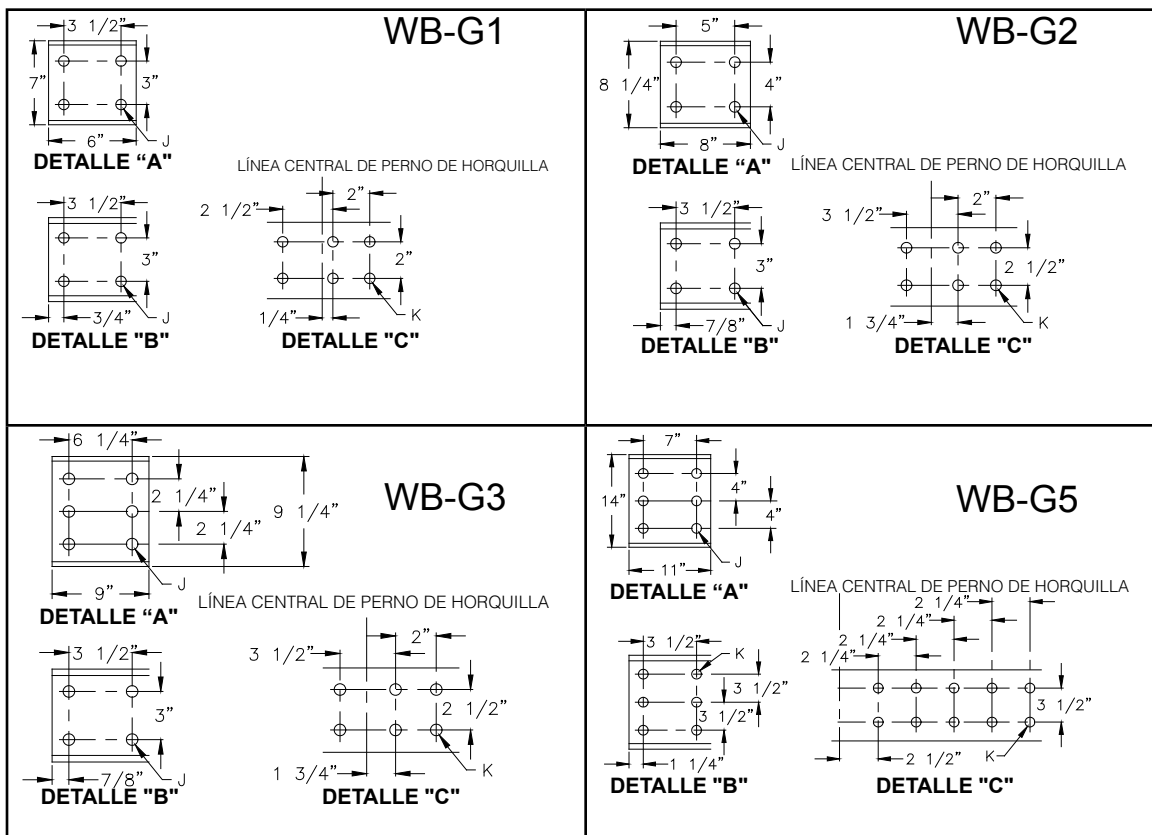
WB-G1

3 1/2"
7"
3"
6"
J
DETALLE "A"

LÍNEA CENTRAL DE PERNO DE HORQUILLA

3 1/2"
3"
3/4"
J
DETALLE "B"

2 1/2"
2"
2"
1/4"
K
DETALLE "C"

WB-G2

5"
8 1/4"
4"
8"
J
DETALLE "A"

LÍNEA CENTRAL DE PERNO DE HORQUILLA

3 1/2"
3"
7/8"
J
DETALLE "B"

3 1/2"
2"
2 1/2"
1 3/4"
K
DETALLE "C"

WB-G3

6 1/4"
2 1/4"
2 1/4"
9 1/4"
9"
J
DETALLE "A"

LÍNEA CENTRAL DE PERNO DE HORQUILLA

3 1/2"
3"
7/8"
J
DETALLE "B"

3 1/2"
2"
2 1/2"
1 3/4"
K
DETALLE "C"

WB-G5

7"
14"
4"
4"
11"
J
DETALLE "A"

LÍNEA CENTRAL DE PERNO DE HORQUILLA

3 1/2"
K
3 1/2"
3 1/2"
1 1/4"
DETALLE "B"

2 1/4"
2 1/4"
2 1/4"
2 1/4"
3 1/2"
2 1/2"
K
DETALLE "C"